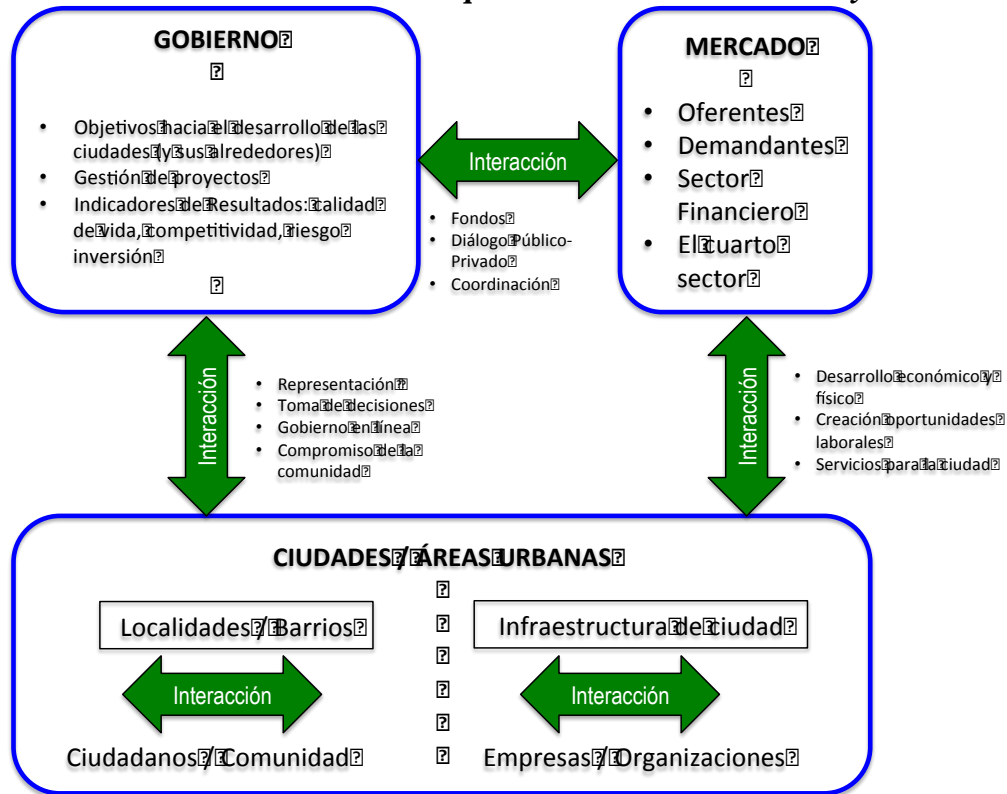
GOBIERNO

- Objetivos hacia el desarrollo de las ciudades (y sus alrededores)
- Gestión de proyectos
- Indicadores de Resultados: calidad de vida, competitividad, riesgo inversión

MERCADO

- Oferentes
- Demandantes
- Sector Financiero
- El cuarto sector

Interacción

- Fondos
- Diálogo Público-Privado
- Coordinación

Interacción

- Representación
- Toma de decisiones
- Gobierno en línea
- Compromiso de la comunidad

Interacción

- Desarrollo económico y físico
- Creación oportunidades laborales
- Servicios para la ciudad

CIUDADES / ÁREAS URBANAS

Localidades / Barrios

Interacción

Ciudadanos / Comunidad

Infraestructura de ciudad

Interacción

Empresas / Organizaciones